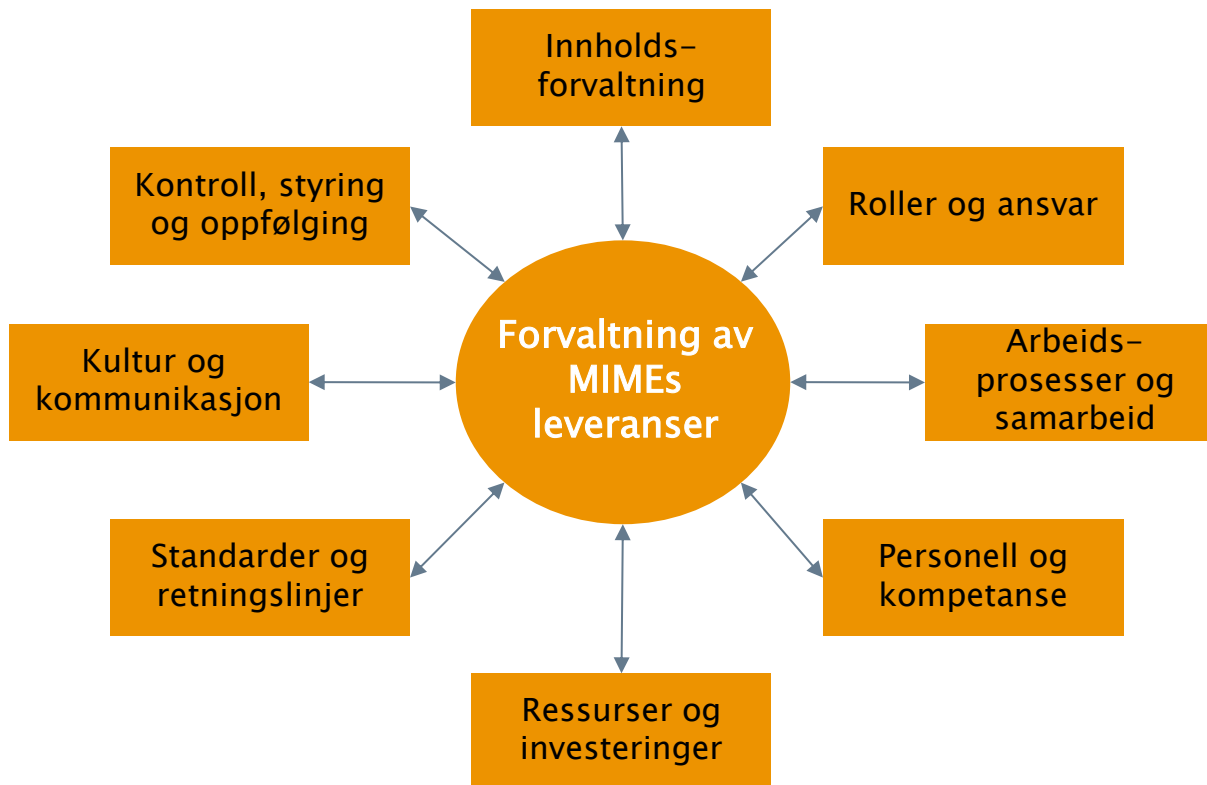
Innholdsforvaltning

Kontroll, styring og oppfølging

Roller og ansvar

Kultur og kommunikasjon

Forvaltning av MIMEs leveranser

Arbeidsprosesser og samarbeid

Standarder og retningslinjer

Personell og kompetanse

Ressurser og investeringer